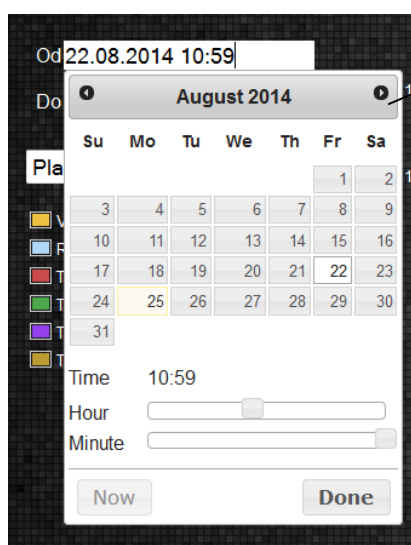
Od 22.08.2014 10:59

Do

Pla

August 2014

| Su | Mo | Tu | We | Th | Fr | Sa |
|---|---|---|---|---|---|---|
| | | | | | 1 | 2 |
| 3 | 4 | 5 | 6 | 7 | 8 | 9 |
| 10 | 11 | 12 | 13 | 14 | 15 | 16 |
| 17 | 18 | 19 | 20 | 21 | 22 | 23 |
| 24 | 25 | 26 | 27 | 28 | 29 | 30 |
| 31 | | | | | | |

Time 10:59

Hour

Minute

Now

Done